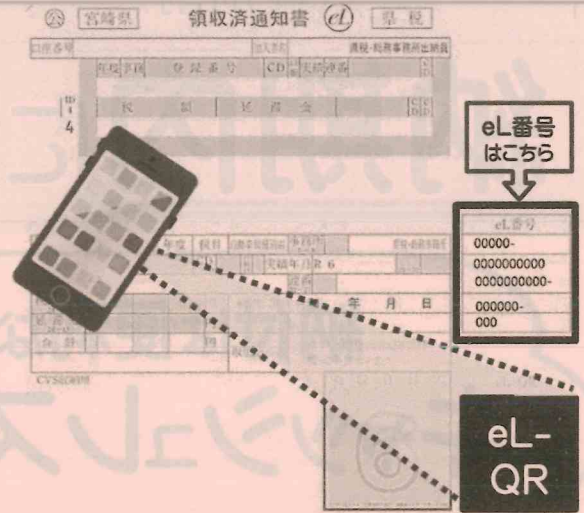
㊋ 宮崎県 領収済通知書 eL 県税

口座番号

加入者

県税・総務事務所出納員

年度 手番 登録番号 CD 税目 市町村

4

氏名 住所

eL番号
はこちら

eL番号

00000-

0000000000

0000000000-

000000-

000

年度 税目 交付年月日 R 6

年 月 日

合計

CYSI0095

eL-
QR